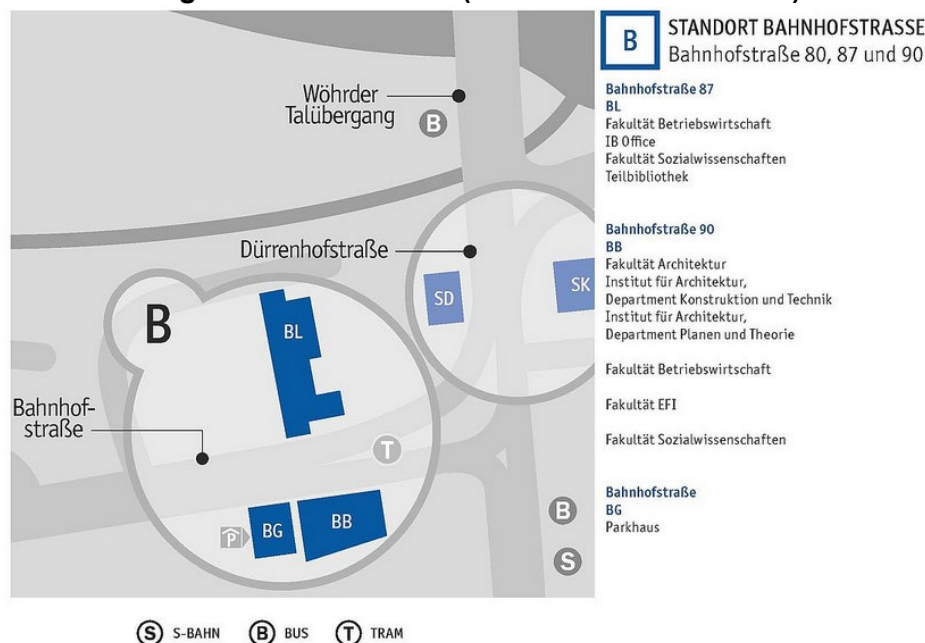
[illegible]

Wöhrder Talübergang

B

Dürrenhofstraße

SD

SK

B

BL

Bahnhofstraße

T

P

BG

BB

B

S

B

STANDORT BAHNHOFSTRASSE
Bahnhofstraße 80, 87 und 90

Bahnhofstraße 87
BL
Fakultät Betriebswirtschaft
IB Office
Fakultät Sozialwissenschaften
Teilbibliothek

Bahnhofstraße 90
BB
Fakultät Architektur
Institut für Architektur, Department Konstruktion und Technik
Institut für Architektur, Department Planen und Theorie

Fakultät Betriebswirtschaft

Fakultät EFI

Fakultät Sozialwissenschaften

Bahnhofstraße
BG
Parkhaus

S S-BAHN B BUS T TRAM